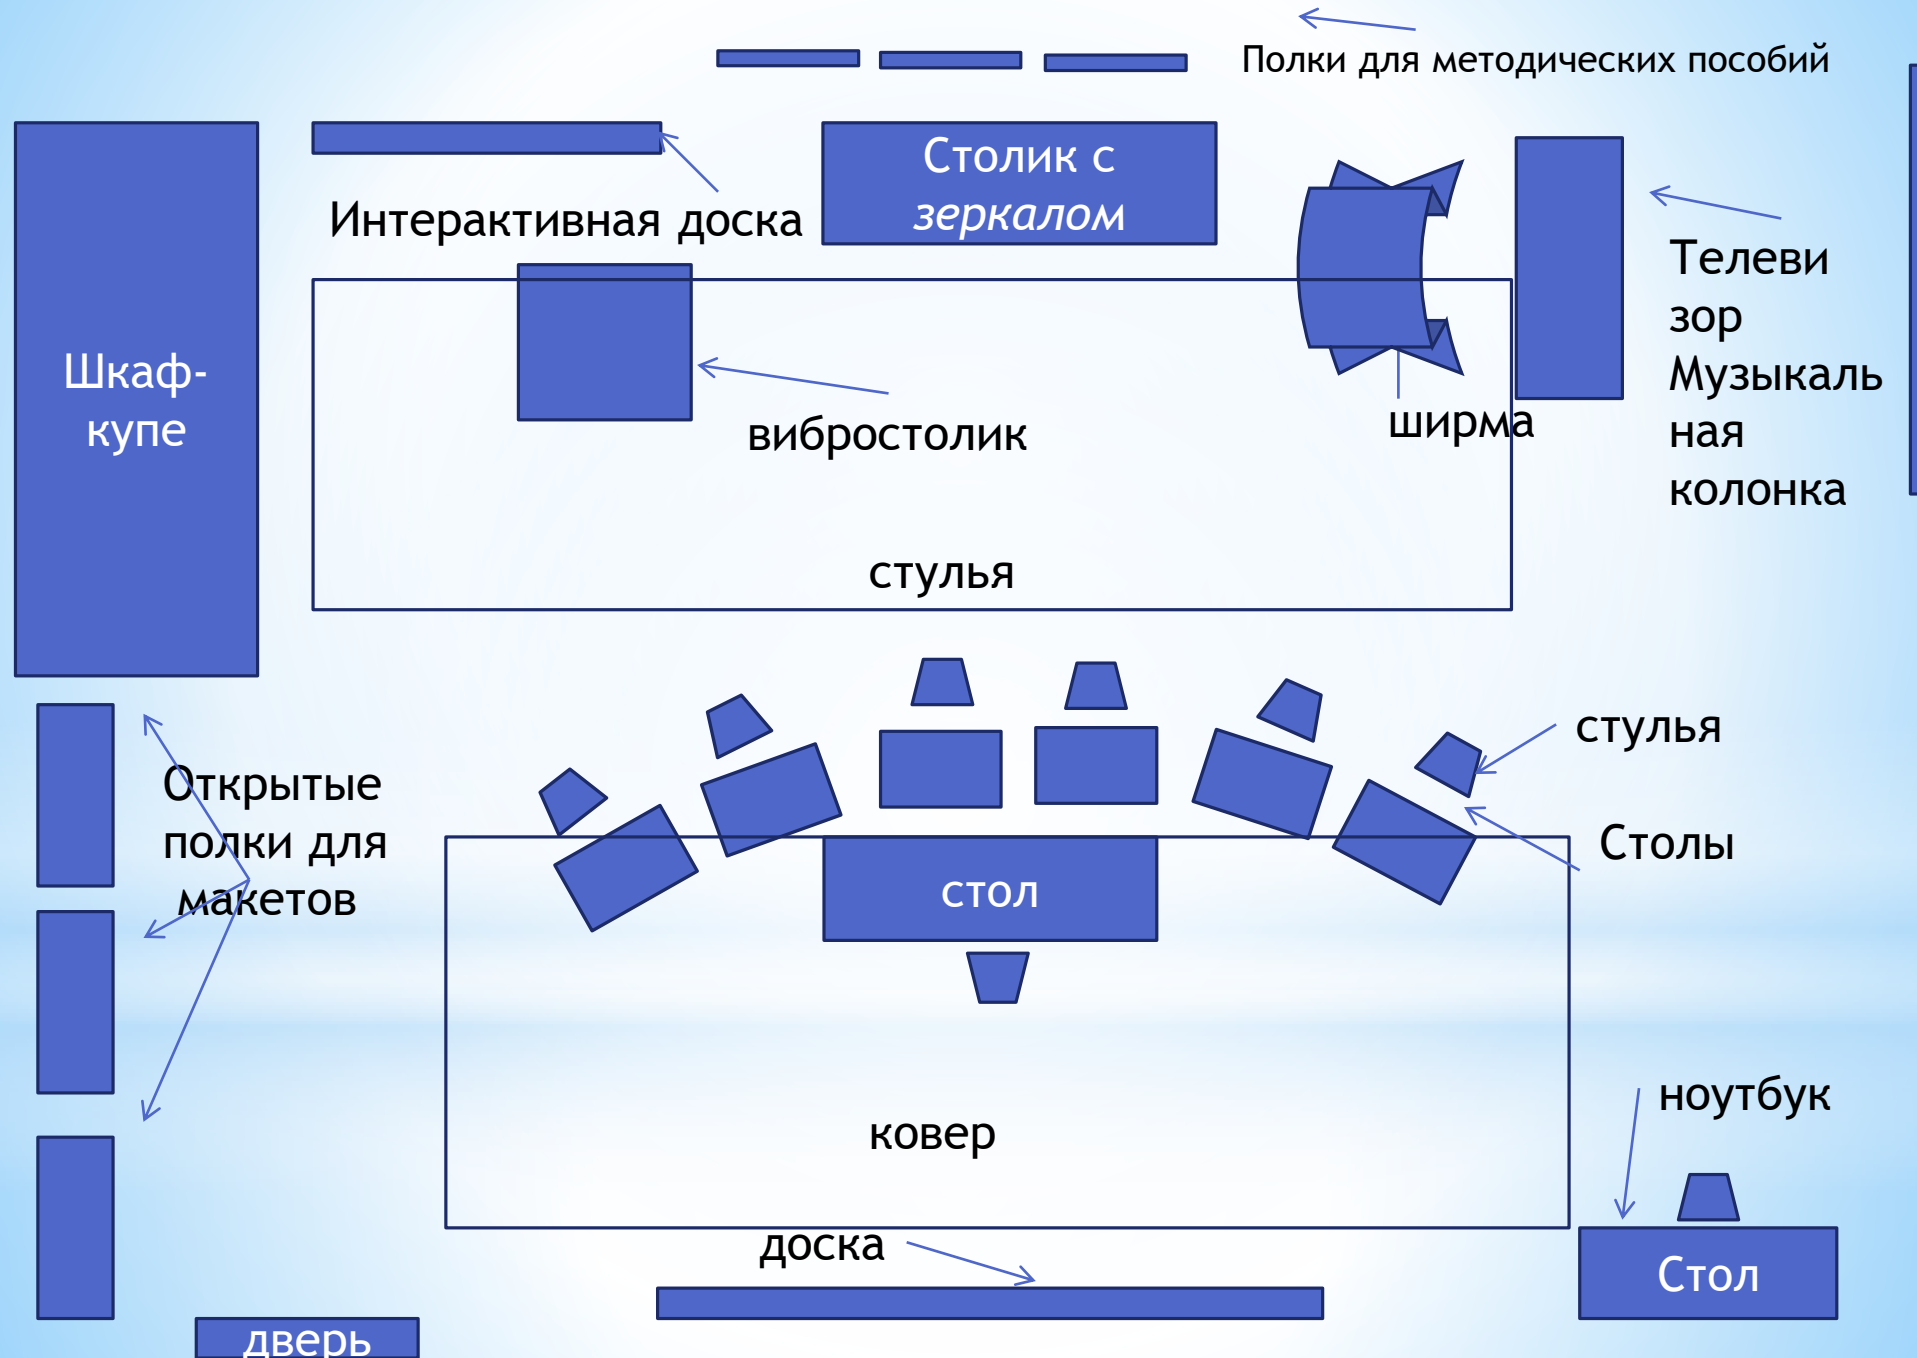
Полки для методических пособий

Шкаф-купе

Интерактивная доска

Столик с *зеркалом*

Телевизор Музыкальная колонка

вибростолик

ширма

стулья

стулья

Открытые полки для макетов

Столы

стол

ковер

ноутбук

доска

Стол

дверь